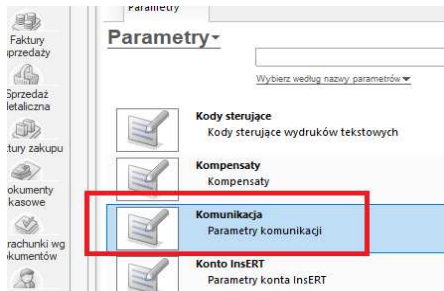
Faktury przedaży

Sprzedaż letaliczna

ktury zakupu

okumenty kasowe

rachunki wg okumentów

Parametry

Parametry▾

Wybierz według nazwy parametrów ▾

Kody sterujące
Kody sterujące wydruków tekstowych

Kompensaty
Kompensaty

Komunikacja
Parametry komunikacji

Konto InsERT
Parametry konta InsERT